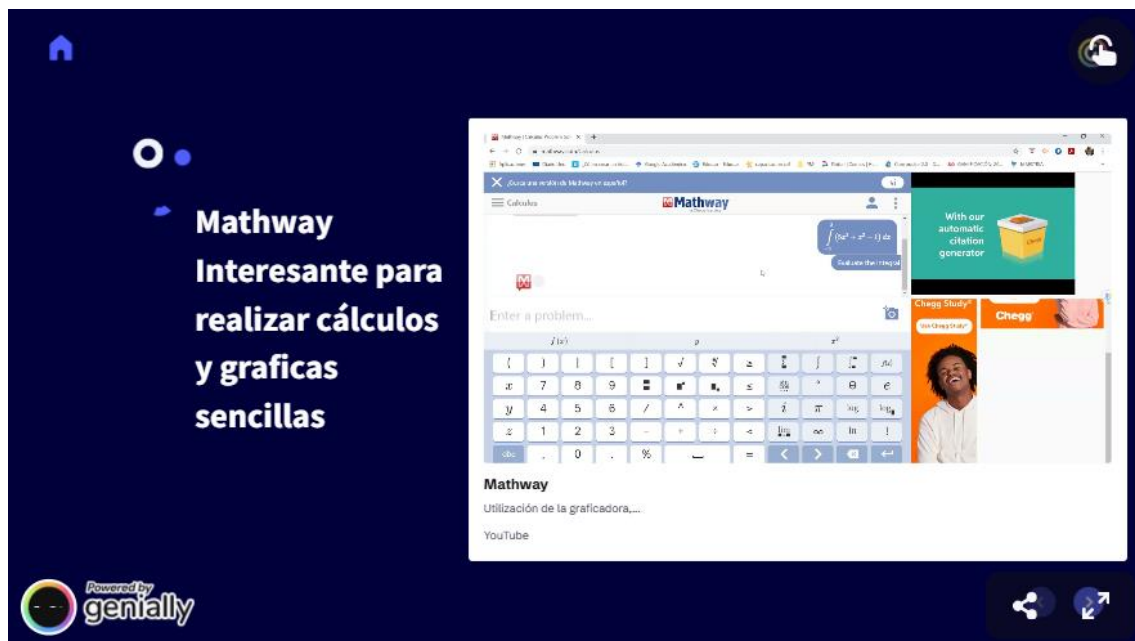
Mathway
Interesante para realizar cálculos y graficas sencillas

¿Quiere una versión de Mathway en español?

Cálculo

Mathway

Evaluate the Integral

Enter a problem...

With our automatic citation generator

Chegg Study

Chegg

| ( | ) | \| | [ | ] | √ | ∛ | ≥ | | ∫ | | f(x) |
|---|---|---|---|---|---|---|---|---|---|---|---|
| x | 7 | 8 | 9 | | | | ≤ | | ° | θ | e |
| y | 4 | 5 | 6 | / | ^ | × | > | i | π | log | log |
| z | 1 | 2 | 3 | − | + | ÷ | < | lim | ∞ | ln | ! |
| abc | , | 0 | . | % | | | = | < | > | | |

Mathway

Utilización de la graficadora,...

YouTube

Powered by genially